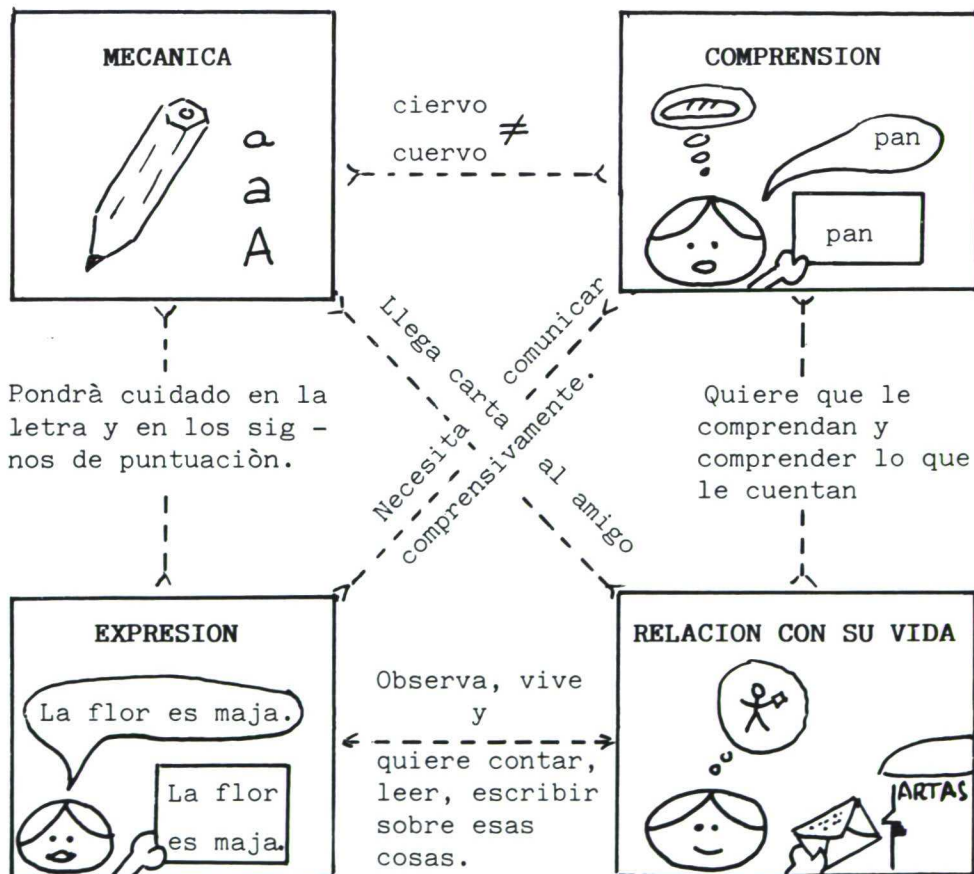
MECANICA

a
a
A

ciervo
cuervo $\neq$

COMPRENSION

pan

pan

Pondrà cuidado en la letra y en los signos de puntuaciòn.

Llega carta al amigo

Necesita comunicar comprensivamente.

Quiere que le comprendan y comprender lo que le cuentan

EXPRESION

La flor es maja.

La flor es maja.

Observa, vive y quiere contar, leer, escribir sobre esas cosas.

RELACION CON SU VIDA

ARTAS